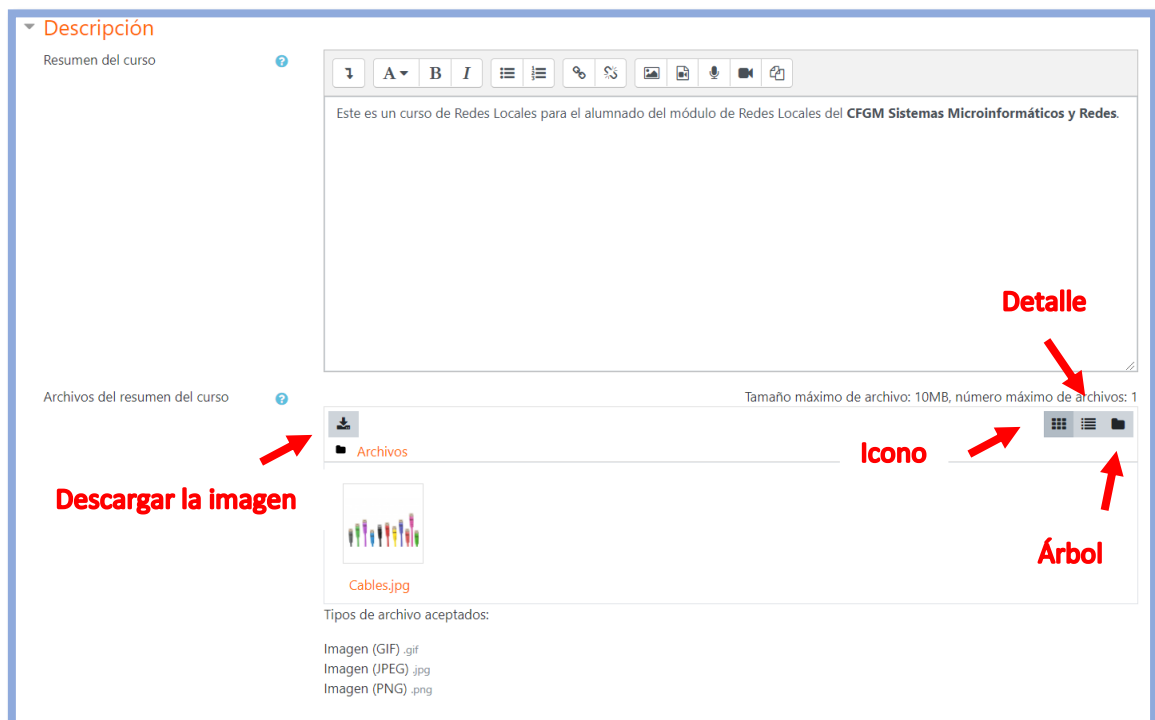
Descripción

Resumen del curso

A B I

Este es un curso de Redes Locales para el alumnado del módulo de Redes Locales del **CFGM Sistemas Microinformáticos y Redes**.

Detalle

Archivos del resumen del curso

Tamaño máximo de archivo: 10MB, número máximo de archivos: 1

Archivos

Icono

Descargar la imagen

Cables.jpg

Árbol

Tipos de archivo aceptados:

Imagen (GIF) .gif
Imagen (JPEG) .jpg
Imagen (PNG) .png